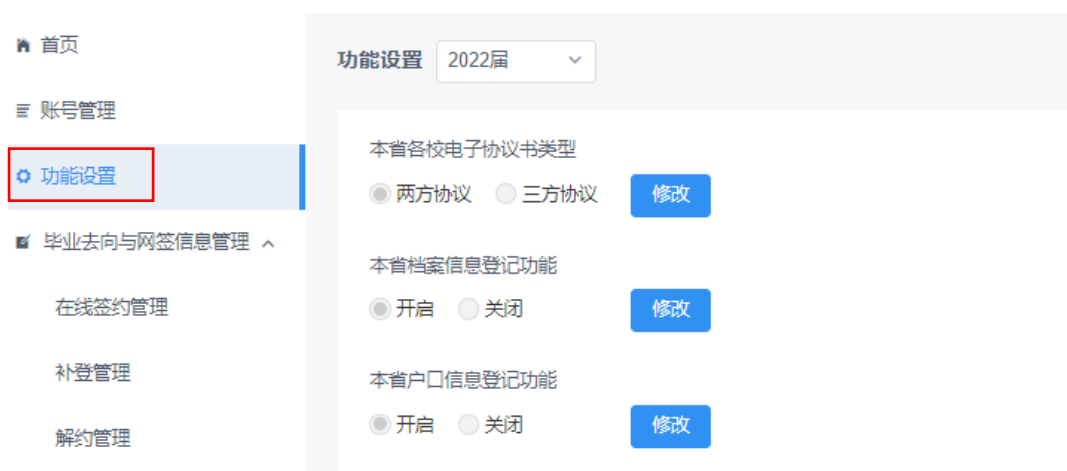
首页

账号管理

功能设置

毕业去向与网签信息管理

在线签约管理

补登管理

解约管理

功能设置 2022届

本省各校电子协议书类型
两方协议 三方协议 修改

本省档案信息登记功能
开启 关闭 修改

本省户口信息登记功能
开启 关闭 修改